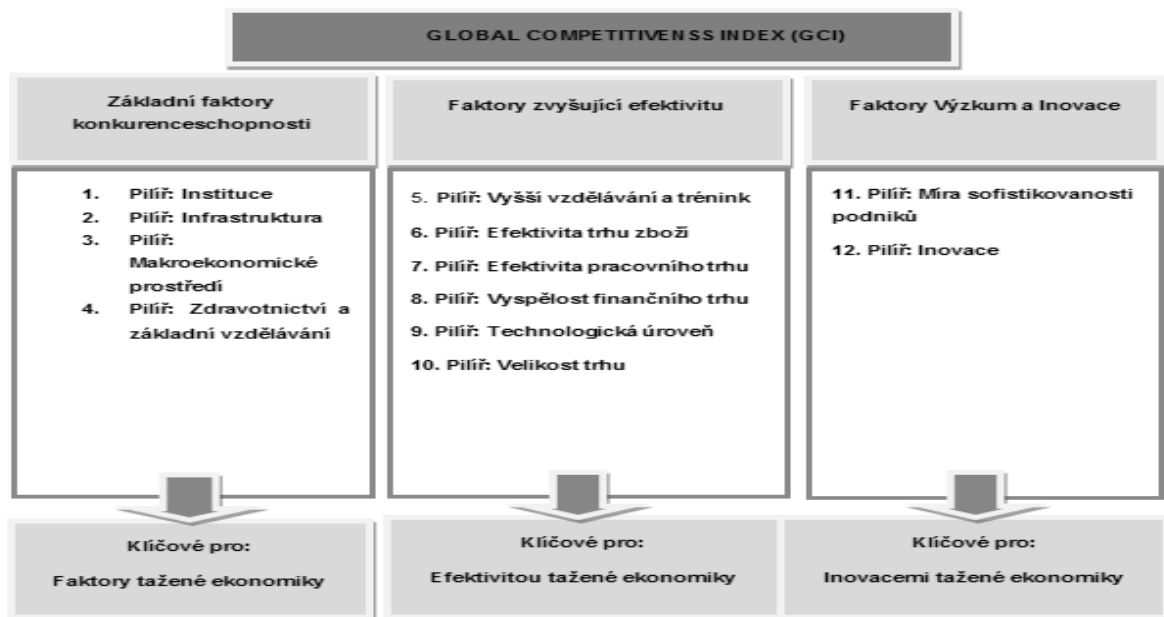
GLOBAL COMPETITIVEN SS INDEX (GCI)

Základní faktory konkurenceschopnosti

1. Pilíř: Instituce
2. Pilíř: Infrastruktura
3. Pilíř: Makroekonomické prostředí
4. Pilíř: Zdravotnictví a základní vzdělávání

Klíčové pro:
Faktory tažené ekonomiky

Faktory zvyšující efektivitu

5. Pilíř: Vyšší vzdělávání a trénink
6. Pilíř: Efektivita trhu zboží
7. Pilíř: Efektivita pracovního trhu
8. Pilíř: Vyspělost finančního trhu
9. Pilíř: Technologická úroveň
10. Pilíř: Velikost trhu

Klíčové pro:
Efektivitou tažené ekonomiky

Faktory Výzkum a Inovace

11. Pilíř: Míra sofistikovanosti podniků
12. Pilíř: Inovace

Klíčové pro:
Inovacemi tažené ekonomiky